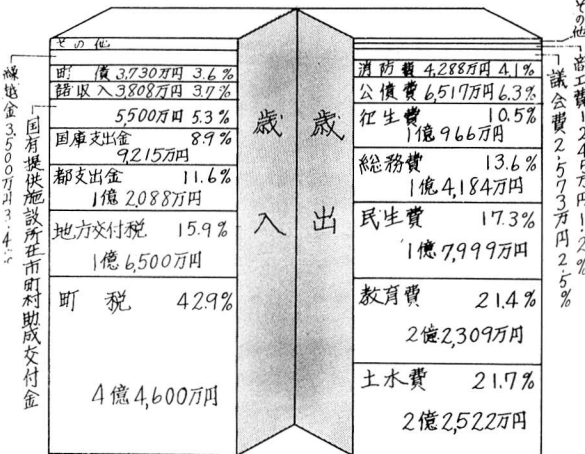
その他
町 債 3,730万円 3.6%
諸収入 3,808万円 3.7%
5,500万円 5.3%
国庫支出金 8.9%
9,215万円
都支出金 11.6%
1億2,088万円
地方交付税 15.9%
1億6,500万円
町 税 42.9%
4億4,600万円

繰越金 3,500万円 3.4%
国有提供施設所在市町村助成交付金

歳入

歳出

消防費 4,288万円 4.1%
公債費 6,517万円 6.3%
衛生費 10.5%
1億966万円
総務費 13.6%
1億4,184万円
民生費 17.3%
1億7,999万円
教育費 21.4%
2億2,309万円
土木費 21.7%
2億2,522万円

その他
商工費 1,245万円 1.2%
議会費 2,573万円 2.5%